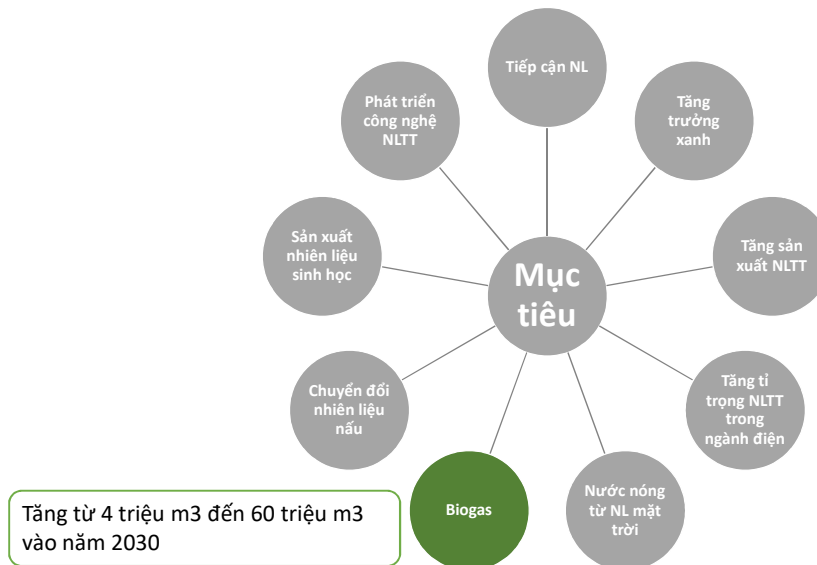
Tiếp cận NL

Tăng trưởng xanh

Tăng sản xuất NLTT

Tăng tỉ trọng NLTT trong ngành điện

Nước nóng từ NL mặt trời

Biogas

Chuyển đổi nhiên liệu nấu

Sản xuất nhiên liệu sinh học

Phát triển công nghệ NLTT

Mục tiêu

Tăng từ 4 triệu m3 đến 60 triệu m3 vào năm 2030